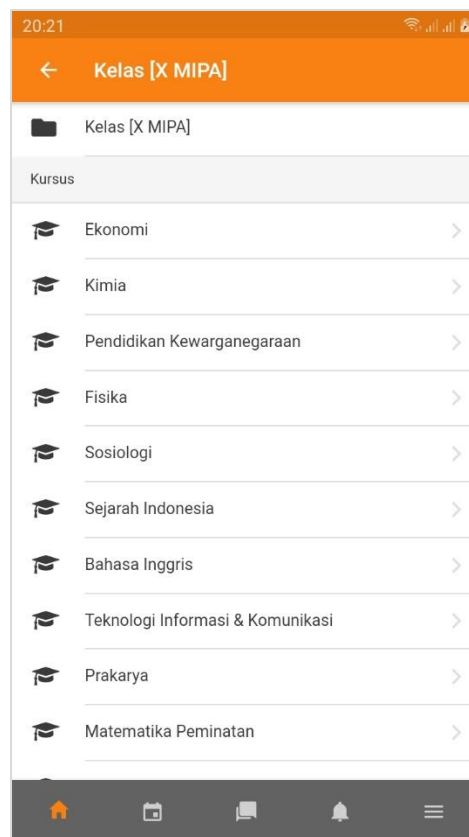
20:21

Kelas [X MIPA]

Kelas [X MIPA]

Kursus

Ekonomi

Kimia

Pendidikan Kewarganegaraan

Fisika

Sosiologi

Sejarah Indonesia

Bahasa Inggris

Teknologi Informasi & Komunikasi

Prakarya

Matematika Peminatan